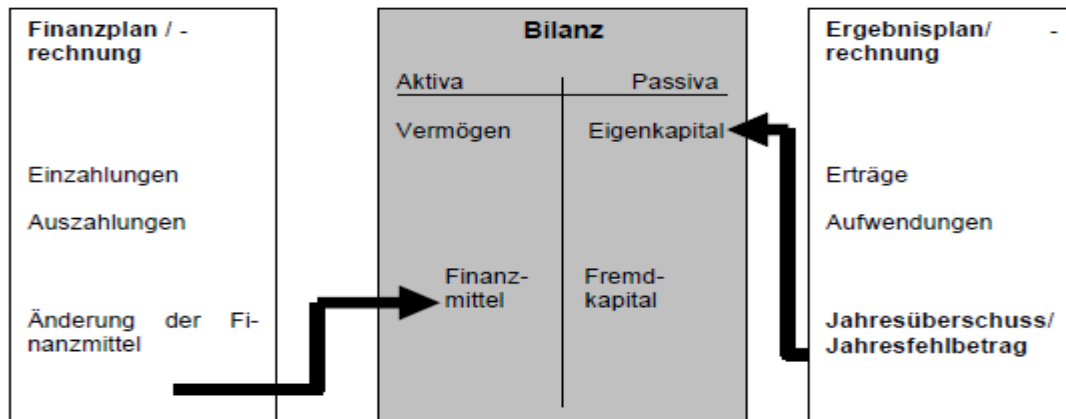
**Finanzplan / -rechnung**

Einzahlungen

Auszahlungen

Änderung der Finanzmittel

**Bilanz**

| Aktiva | Passiva |
|---|---|
| Vermögen | Eigenkapital |
| Finanzmittel | Fremdkapital |

**Ergebnisplan/ -rechnung**

Erträge

Aufwendungen

**Jahresüberschuss/ Jahresfehlbetrag**